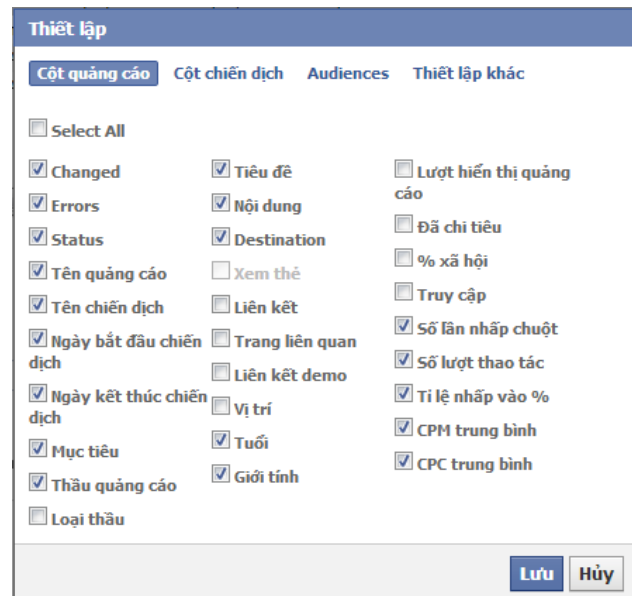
Thiết lập

Cột quảng cáo | Cột chiến dịch | Audiences | Thiết lập khác

Select All

Changed
Errors
Status
Tên quảng cáo
Tên chiến dịch
Ngày bắt đầu chiến dịch
Ngày kết thúc chiến dịch
Mục tiêu
Thầu quảng cáo
Loại thầu

Tiêu đề
Nội dung
Destination
Xem thẻ
Liên kết
Trang liên quan
Liên kết demo
Vị trí
Tuổi
Giới tính

Lượt hiển thị quảng cáo
Đã chi tiêu
% xã hội
Truy cập
Số lần nhấp chuột
Số lượt thao tác
Tỉ lệ nhấp vào %
CPM trung bình
CPC trung bình

Lưu
Hủy